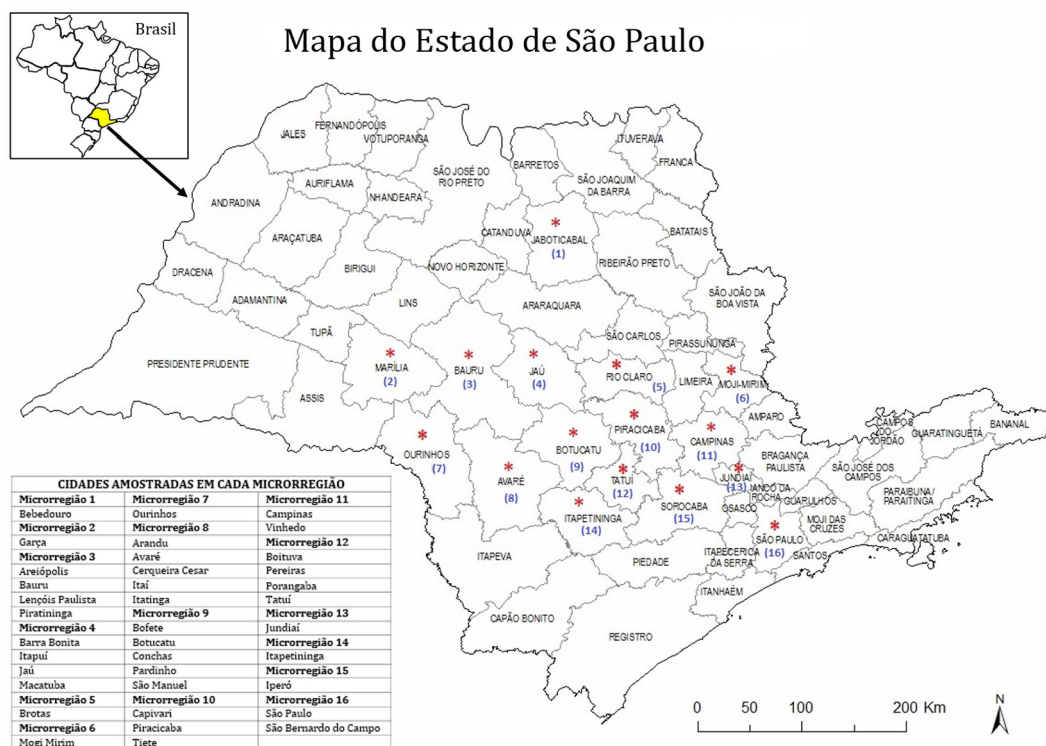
Brasil

Mapa do Estado de São Paulo

JALES
FERNANDÓPOLIS
VOTUPORANGA
ITUVERAVA
FRANCA
BARRETOS
SÃO JOAQUIM DA BARRA
SÃO JOSÉ DO RIO PRETO
AURIFLAMA
NHANDEARA
ANDRADINA
BATATAIS
CATANDUVA
JABOTICABAL (1)
ARAÇATUBA
RIBEIRÃO PRETO
DRACENA
BIRIGUI
NOVO HORIZONTE
ADAMANTINA
SÃO JOÃO DA BOA VISTA
LINS
ARARAQUARA
TUPÃ
SÃO CARLOS
PIRASSUNUNGA
PRESIDENTE PRUDENTE
MARÍLIA (2)
BAURU (3)
JAÚ (4)
RIO CLARO (5)
LIMEIRA
MOJI-MIRIM (6)
ASSIS
AMPARO
PIRACICABA (10)
CAMPINAS (11)
CAMPOS DO JORDÃO
GUARATINGUETÁ
BANANAL
OURINHOS (7)
BOTUCATU (9)
BRAGANÇA PAULISTA
AVARÉ (8)
TATUÍ (12)
JUNDIAÍ (13)
SÃO JOSÉ DOS CAMPOS
FRANCO DA ROCHA
GUARULHOS
PARAIBUNA / PARAITINGA
SOROCABA (15)
OSASCO
ITAPETININGA (14)
MOJI DAS CRUZES
SÃO PAULO (16)
CARAGUATATUBA
ITAPEVA
ITAPECERICA DA SERRA
SANTOS
PIEDADE
ITANHAÉM
CAPÃO BONITO
REGISTRO

CIDADES AMOSTRADAS EM CADA MICRORREGIÃO

| | | |
|---|---|---|
| Microrregião 1 | Microrregião 7 | Microrregião 11 |
| Bebedouro | Ourinhos | Campinas |
| Microrregião 2 | Microrregião 8 | Vinhedo |
| Garça | Arandu | Microrregião 12 |
| Microrregião 3 | Avaré | Boituva |
| Areiópolis | Cerqueira Cesar | Pereiras |
| Bauru | Itaí | Porangaba |
| Lençóis Paulista | Itatinga | Tatuí |
| Piratininga | Microrregião 9 | Microrregião 13 |
| Microrregião 4 | Bofete | Jundiaí |
| Barra Bonita | Botucatu | Microrregião 14 |
| Itapuí | Conchas | Itapetininga |
| Jaú | Pardinho | Microrregião 15 |
| Macatuba | São Manuel | Iperó |
| Microrregião 5 | Microrregião 10 | Microrregião 16 |
| Brotas | Capivari | São Paulo |
| Microrregião 6 | Piracicaba | São Bernardo do Campo |
| Mogi Mirim | Tiete | |

0 50 100 200 Km
N